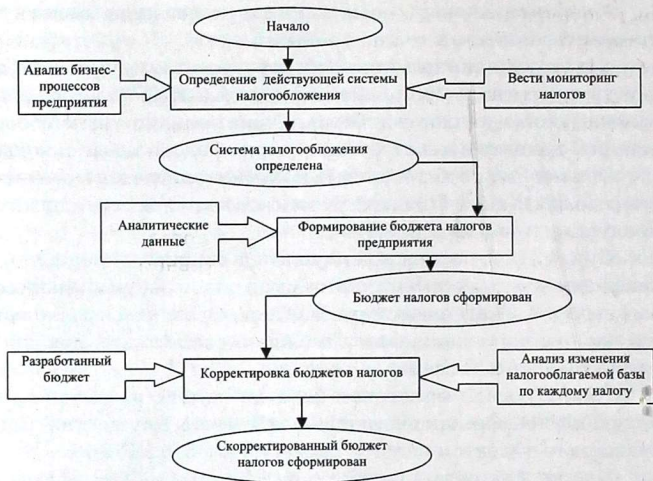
Начало

Анализ бизнес-процессов предприятия

Определение действующей системы налогообложения

Вести мониторинг налогов

Система налогообложения определена

Аналитические данные

Формирование бюджета налогов предприятия

Бюджет налогов сформирован

Разработанный бюджет

Корректировка бюджетов налогов

Анализ изменения налогооблагаемой базы по каждому налогу

Скорректированный бюджет налогов сформирован